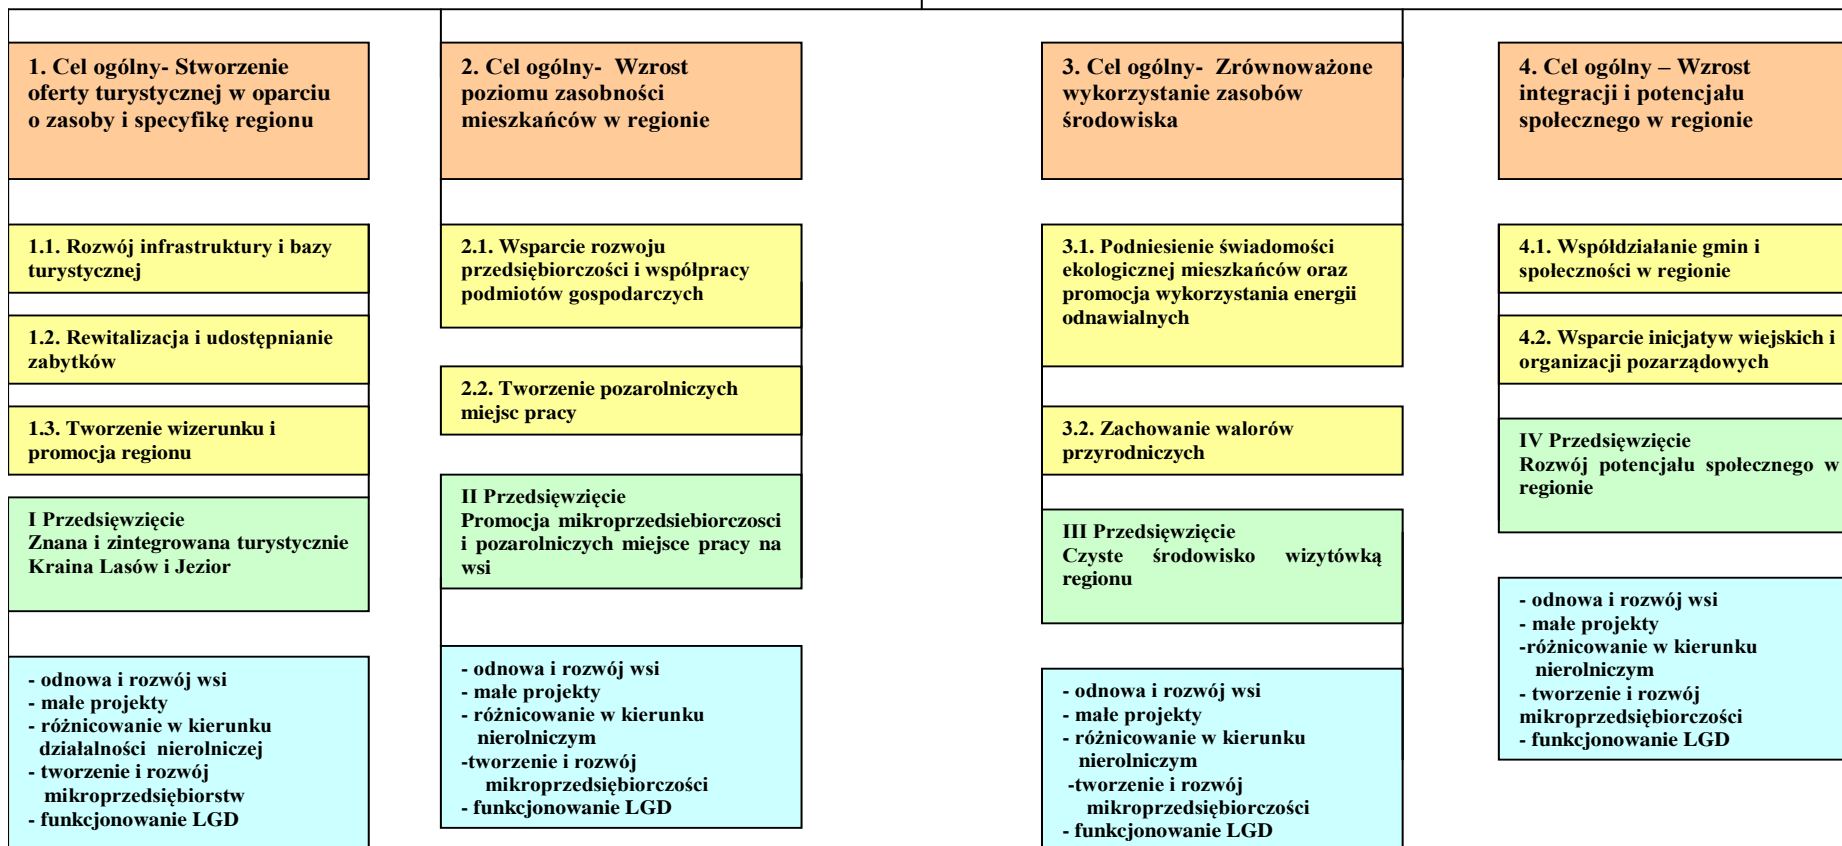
1. Cel ogólny- Stworzenie oferty turystycznej w oparciu o zasoby i specyfikę regionu

1.1. Rozwój infrastruktury i bazy turystycznej

1.2. Rewitalizacja i udostępnianie zabytków

1.3. Tworzenie wizerunku i promocja regionu

I Przedsięwzięcie
Znana i zintegrowana turystycznie Kraina Lasów i Jezior

- odnowa i rozwój wsi
- małe projekty
- różnicowanie w kierunku działalności nierolniczej
- tworzenie i rozwój mikroprzedsiębiorstw
- funkcjonowanie LGD

2. Cel ogólny- Wzrost poziomu zasobności mieszkańców w regionie

2.1. Wsparcie rozwoju przedsiębiorczości i współpracy podmiotów gospodarczych

2.2. Tworzenie pozarolniczych miejsc pracy

II Przedsięwzięcie
Promocja mikroprzedsiebiorczosci i pozarolniczych miejsce pracy na wsi

- odnowa i rozwój wsi
- małe projekty
- różnicowanie w kierunku nierolniczym
-tworzenie i rozwój mikroprzedsiębiorczości
- funkcjonowanie LGD

3. Cel ogólny- Zrównoważone wykorzystanie zasobów środowiska

3.1. Podniesienie świadomości ekologicznej mieszkańców oraz promocja wykorzystania energii odnawialnych

3.2. Zachowanie walorów przyrodniczych

III Przedsięwzięcie
Czyste środowisko wizytówką regionu

- odnowa i rozwój wsi
- małe projekty
- różnicowanie w kierunku nierolniczym
-tworzenie i rozwój mikroprzedsiębiorczości
- funkcjonowanie LGD

4. Cel ogólny – Wzrost integracji i potencjału społecznego w regionie

4.1. Współdziałanie gmin i społeczności w regionie

4.2. Wsparcie inicjatyw wiejskich i organizacji pozarządowych

IV Przedsięwzięcie
Rozwój potencjału społecznego w regionie

- odnowa i rozwój wsi
- małe projekty
-różnicowanie w kierunku nierolniczym
- tworzenie i rozwój mikroprzedsiębiorczości
- funkcjonowanie LGD